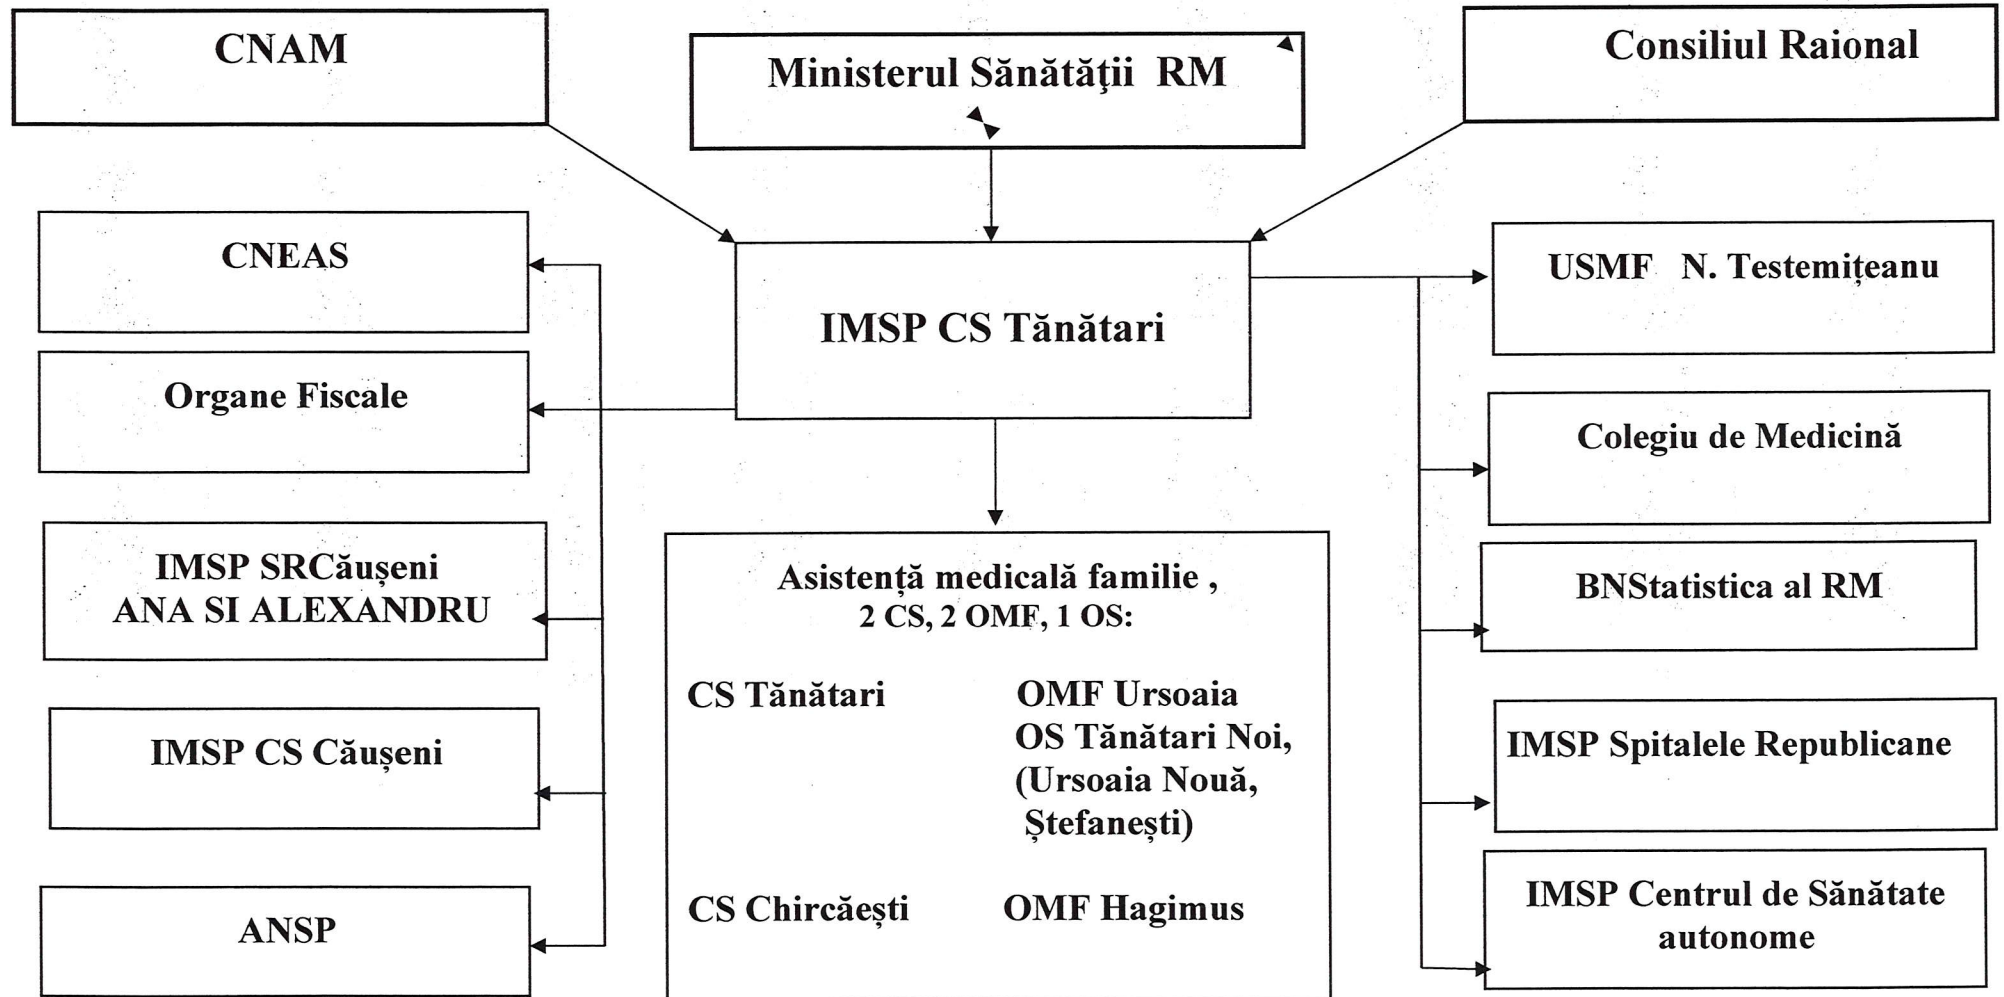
CNAM

Ministerul Sănătăţii RM

Consiliul Raional

CNEAS

Organe Fiscale

IMSP SRCăușeni ANA SI ALEXANDRU

IMSP CS Căușeni

ANSP

IMSP CS Tănătari

Asistență medicală familie , 2 CS, 2 OMF, 1 OS:

CS Tănătari

OMF Ursoaia
OS Tănătari Noi, (Ursoaia Nouă, Ştefanești)

CS Chircăești

OMF Hagimus

USMF N. Testemițeanu

Colegiu de Medicină

BNStatistica al RM

IMSP Spitalele Republicane

IMSP Centrul de Sănătate autonome